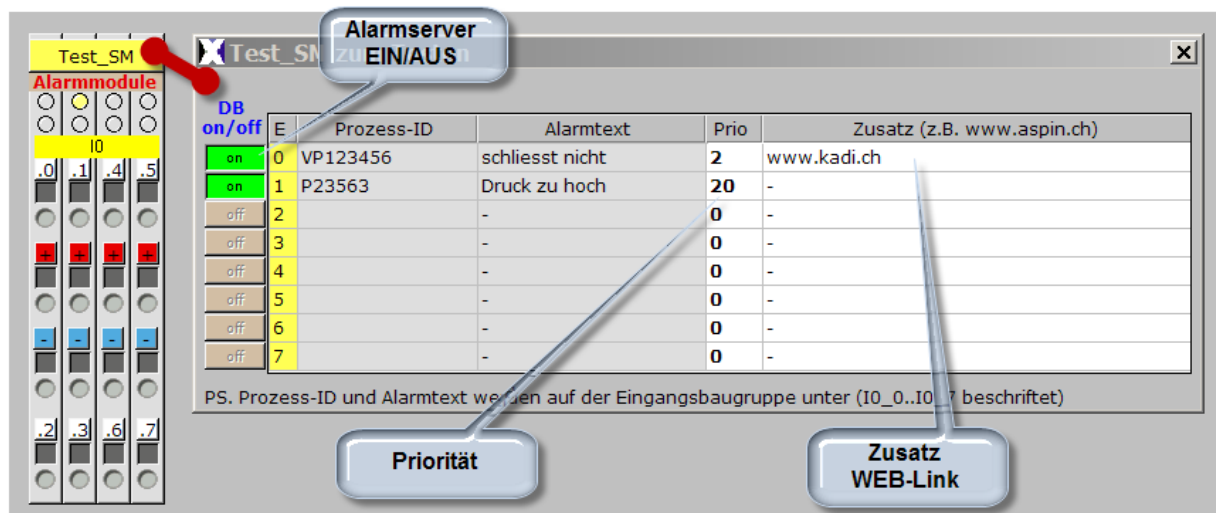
Test_SM

Alarmmodule

I0

.0 .1 .4 .5

+ + + +

- - - -

.2 .3 .6 .7

Alarmserver EIN/AUS

Test_SM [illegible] zu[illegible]n

DB on/off

| E | Prozess-ID | Alarmtext | Prio | Zusatz (z.B. www.aspin.ch) |
|---|---|---|---|---|
| on 0 | VP123456 | schliesst nicht | 2 | www.kadi.ch |
| on 1 | P23563 | Druck zu hoch | 20 | - |
| off 2 | | - | 0 | - |
| off 3 | | - | 0 | - |
| off 4 | | - | 0 | - |
| off 5 | | - | 0 | - |
| off 6 | | - | 0 | - |
| off 7 | | - | 0 | - |

PS. Prozess-ID und Alarmtext we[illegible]en auf der Eingangsbaugruppe unter (I0_0..I0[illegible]7 beschriftet)

Priorität

Zusatz WEB-Link